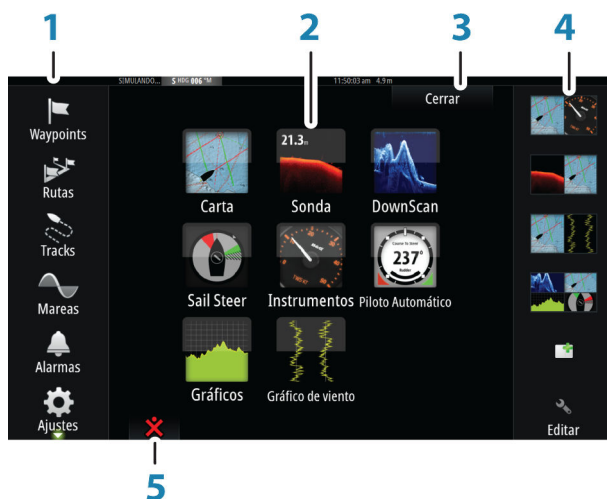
1
2
3
4

SIMULANDO... 5 HDG 006 °M 11:50:03 am 4.9 m

Cerrar

Waypoints
Rutas
Tracks
Mareas
Alarmas
Ajustes

21.3 m

Carta
Sonda
DownScan

237°

Sail Steer
Instrumentos
Piloto Automático

Gráficos
Gráfico de viento

Editar

5